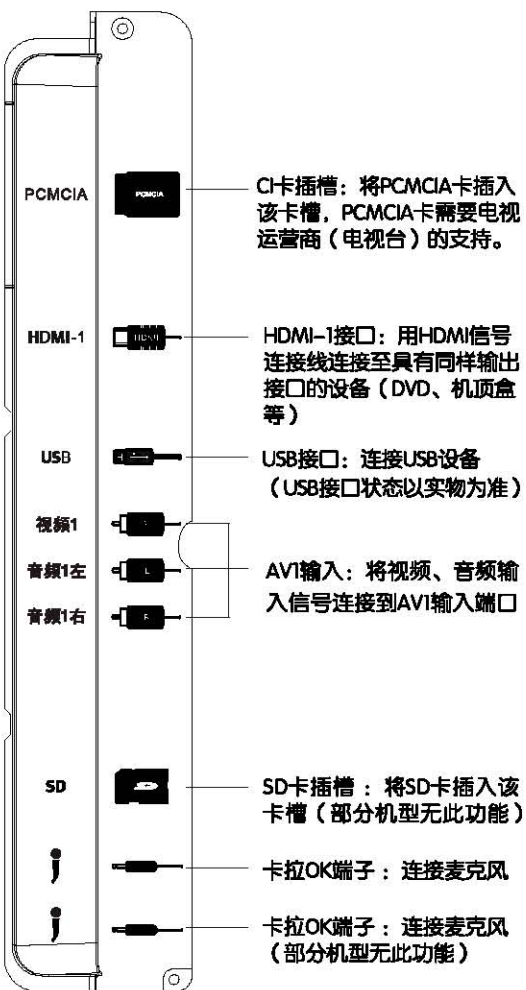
PCMCIA

PCMCIA

CI卡插槽：将PCMCIA卡插入该卡槽，PCMCIA卡需要电视运营商（电视台）的支持。

HDMI-1

HDMI

HDMI-1接口：用HDMI信号连接线连接至具有同样输出接口的设备（DVD、机顶盒等）

USB

USB接口：连接USB设备（USB接口状态以实物为准）

视频1

音频1左

L

音频1右

R

AV1输入：将视频、音频输入信号连接到AV1输入端口

SD

SD卡插槽：将SD卡插入该卡槽（部分机型无此功能）

卡拉OK端子：连接麦克风

卡拉OK端子：连接麦克风（部分机型无此功能）